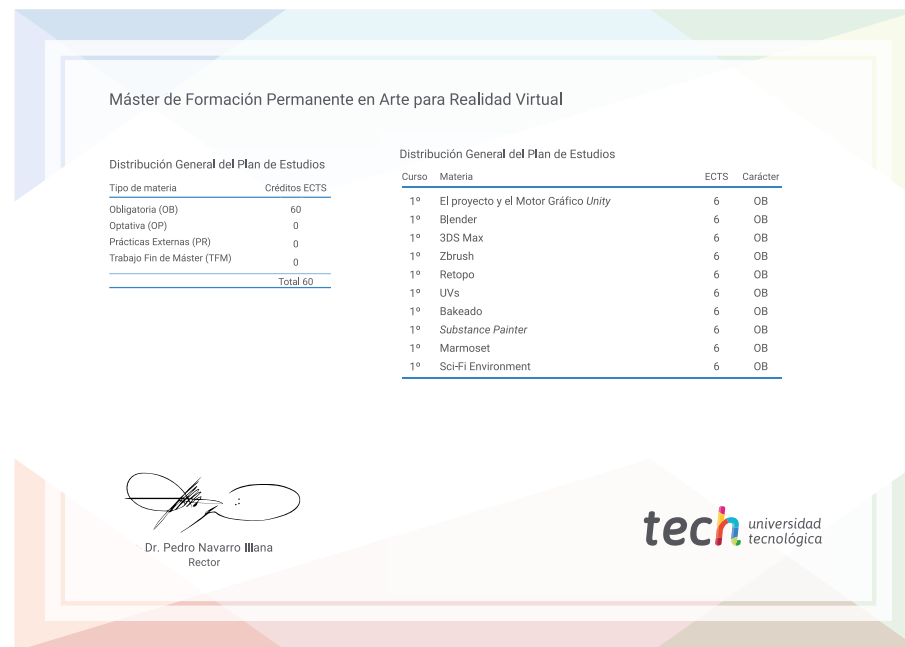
Máster de Formación Permanente en Arte para Realidad Virtual

Distribución General del Plan de Estudios

| Tipo de materia | Créditos ECTS |
|---|---|
| Obligatoria (OB) | 60 |
| Optativa (OP) | 0 |
| Prácticas Externas (PR) | 0 |
| Trabajo Fin de Máster (TFM) | 0 |
| | Total 60 |

Distribución General del Plan de Estudios

| Curso | Materia | ECTS | Carácter |
|---|---|---|---|
| 1º | El proyecto y el Motor Gráfico Unity | 6 | OB |
| 1º | Blender | 6 | OB |
| 1º | 3DS Max | 6 | OB |
| 1º | Zbrush | 6 | OB |
| 1º | Retopo | 6 | OB |
| 1º | UVs | 6 | OB |
| 1º | Bakeado | 6 | OB |
| 1º | Substance Painter | 6 | OB |
| 1º | Marmoset | 6 | OB |
| 1º | Sci-Fi Environment | 6 | OB |

Dr. Pedro Navarro Illana
Rector

tech universidad tecnológica